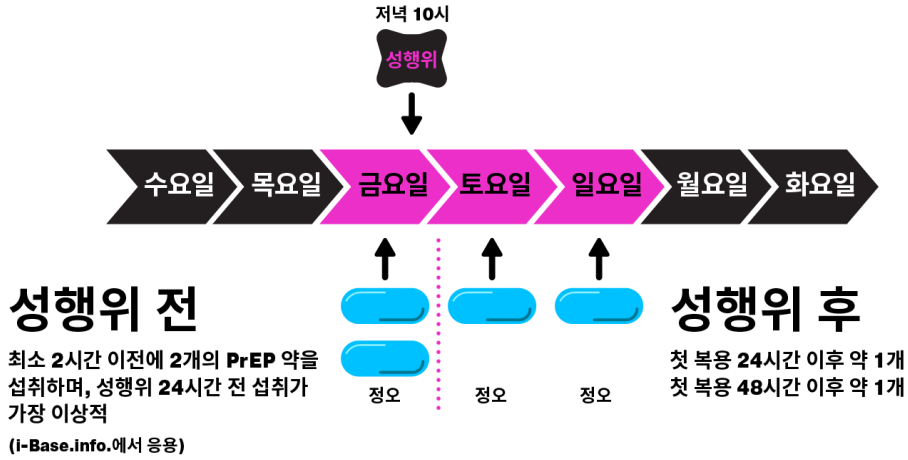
저녁 10시

성행위

수요일 목요일 금요일 토요일 일요일 월요일 화요일

성행위 전

최소 2시간 이전에 2개의 PrEP 약을 섭취하며, 성행위 24시간 전 섭취가 가장 이상적

(i-Base.info.에서 응용)

정오 정오 정오

성행위 후

첫 복용 24시간 이후 약 1개
첫 복용 48시간 이후 약 1개